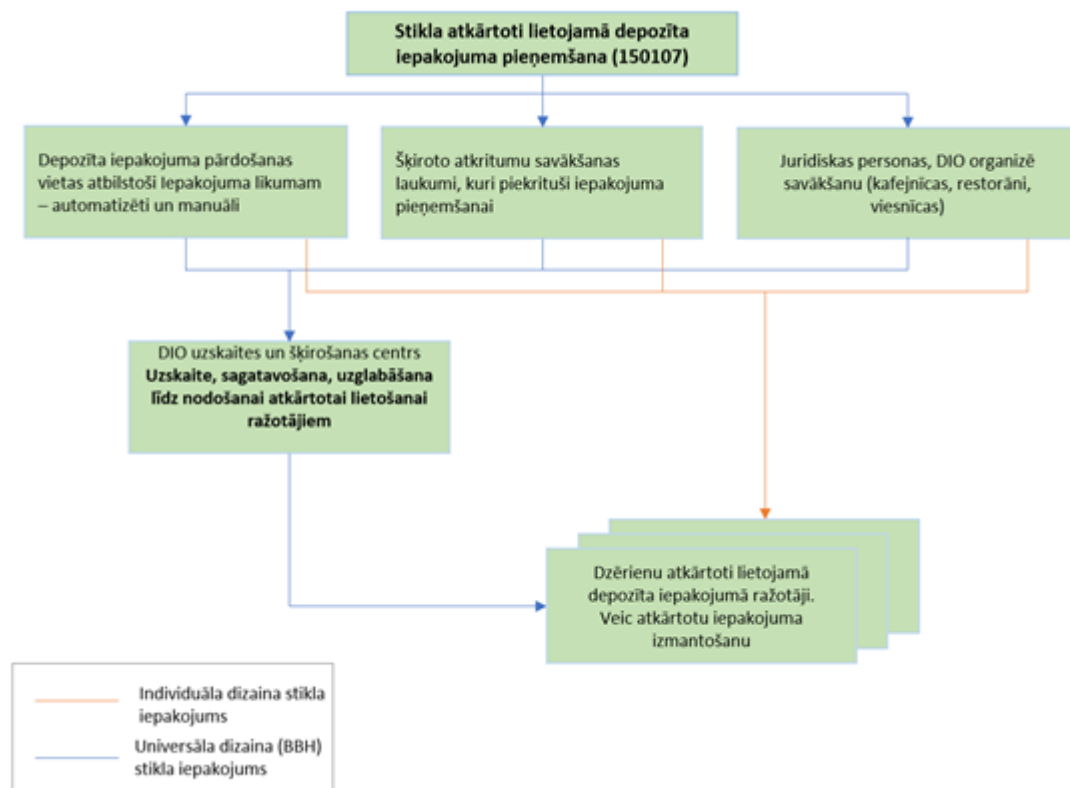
Stikla atkārtoti lietojamā depozīta iepakojuma pieņemšana (150107)

Depozīta iepakojuma pārdošanas vietas atbilstoši Iepakojuma likumam – automatizēti un manuāli

Šķiroto atkritumu savākšanas laukumi, kuri piekrituši iepakojuma pieņemšanai

Juridiskas personas, DIO organizē savākšanu (kafejnīcas, restorāni, viesnīcas)

DIO uzskaites un šķirošanas centrs
Uzskaite, sagatavošana, uzglabāšana līdz nodošanai atkārtotai lietošanai ražotājiem

Dzērienu atkārtoti lietojamā depozīta iepakojumā ražotāji. Veic atkārtotu iepakojuma izmantošanu

Individuāla dizaina stikla iepakojums

Universāla dizaina (BBH) stikla iepakojums